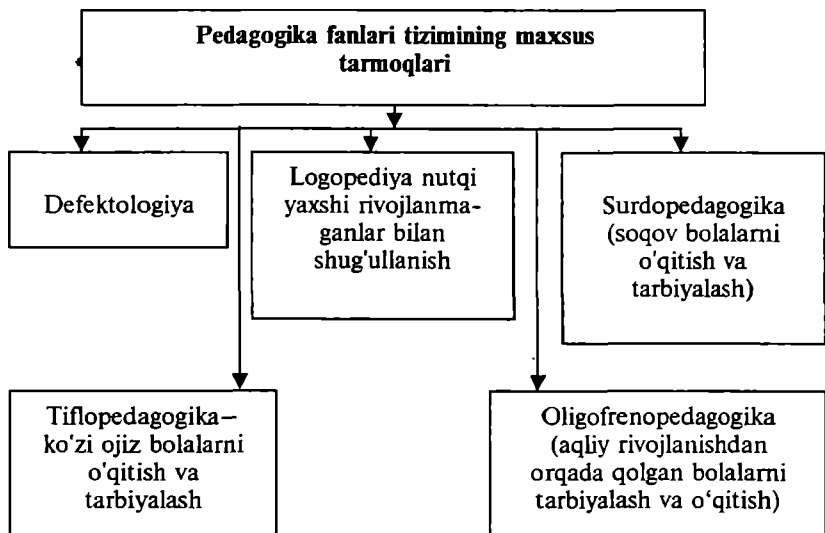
Pedagogika fanlari tizimining maxsus tarmoqlari

Defektologiya

Logopediya nutqi yaxshi rivojlanmaganlar bilan shug'ullanish

Surdopedagogika (soqov bolalarni o'qitish va tarbiyalash)

Tiflopedagogika– ko'zi ojiz bolalarni o'qitish va tarbiyalash

Oligofrenopedagogika (aqliy rivojlanishdan orqada qolgan bolalarni tarbiyalash va o'qitish)